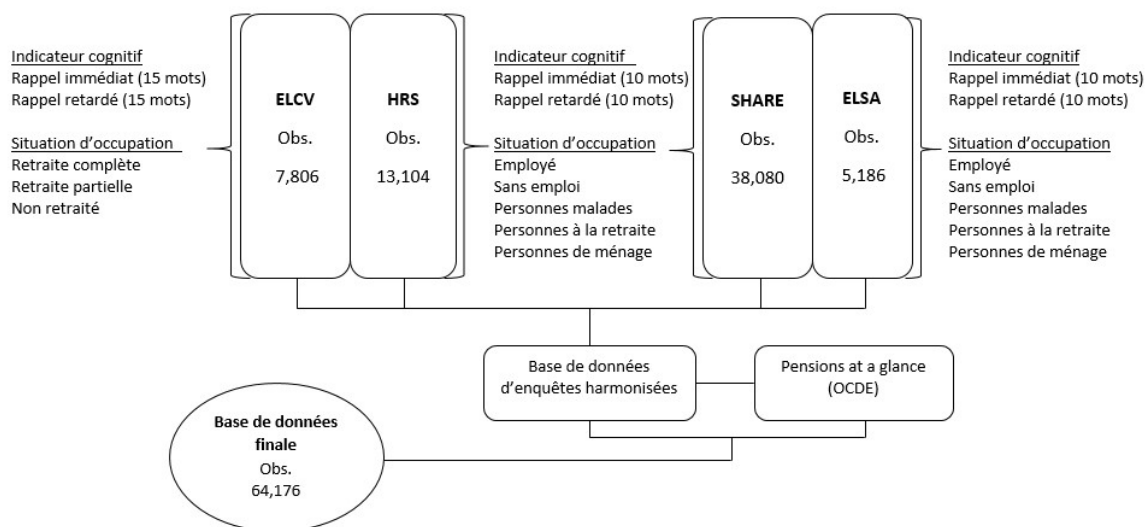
Indicateur cognitif
Rappel immédiat (15 mots)
Rappel retardé (15 mots)

Situation d'occupation
Retraite complète
Retraite partielle
Non retraité

ELCV
Obs.
7,806

HRS
Obs.
13,104

Indicateur cognitif
Rappel immédiat (10 mots)
Rappel retardé (10 mots)

Situation d'occupation
Employé
Sans emploi
Personnes malades
Personnes à la retraite
Personnes de ménage

SHARE
Obs.
38,080

ELSA
Obs.
5,186

Indicateur cognitif
Rappel immédiat (10 mots)
Rappel retardé (10 mots)

Situation d'occupation
Employé
Sans emploi
Personnes malades
Personnes à la retraite
Personnes de ménage

Base de données d'enquêtes harmonisées

Pensions at a glance (OCDE)

Base de données finale
Obs.
64,176